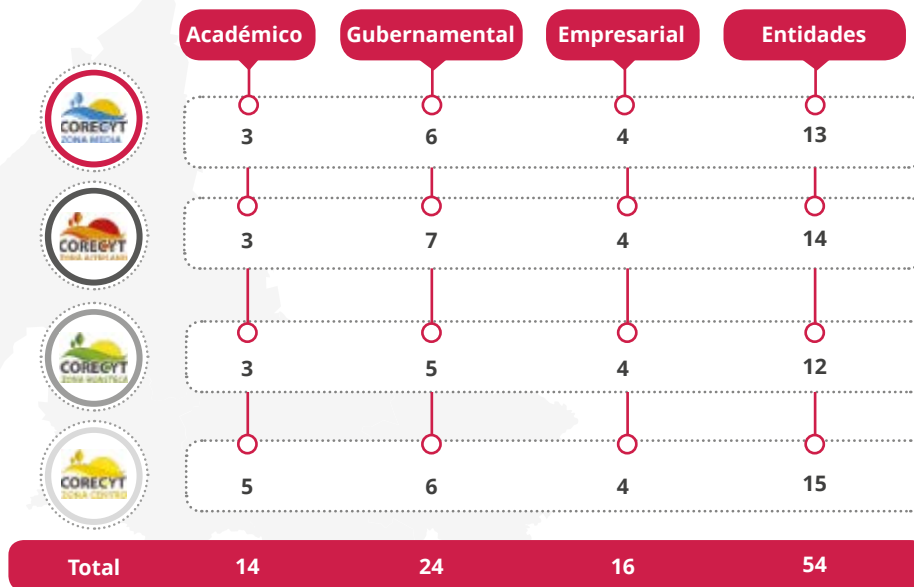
| | Académico | Gubernamental | Empresarial | Entidades |
|---|---|---|---|---|
| CORECYT ZONA MEDIA | 3 | 6 | 4 | 13 |
| COREСYT ZONA ALTIPLANO | 3 | 7 | 4 | 14 |
| COREСYT ZONA HUASTECA | 3 | 5 | 4 | 12 |
| COREСYT ZONA CENTRO | 5 | 6 | 4 | 15 |
| Total | 14 | 24 | 16 | 54 |